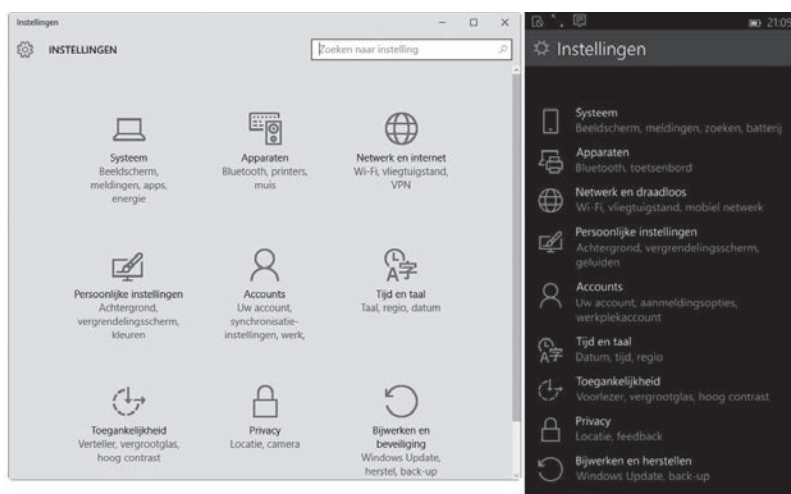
Instellingen

INSTELLINGEN

Zoeken naar instelling

Systeem
Beeldscherm, meldingen, apps, energie

Apparaten
Bluetooth, printers, muis

Netwerk en internet
Wi-Fi, vliegtuigstand, VPN

Persoonlijke instellingen
Achtergrond, vergrendelingsscherm, kleuren

Accounts
Uw account, synchronisatie-instellingen, werk,

Tijd en taal
Taal, regio, datum

Toegankelijkheid
Verteller, vergrootglas, hoog contrast

Privacy
Locatie, camera

Bijwerken en beveiliging
Windows Update, herstel, back-up

21:09

Instellingen

Systeem
Beeldscherm, meldingen, zoeken, batterij

Apparaten
Bluetooth, toetsenbord

Netwerk en draadloos
Wi-Fi, vliegtuigstand, mobiel netwerk

Persoonlijke instellingen
Achtergrond, vergrendelingsscherm, geluiden

Accounts
Uw account, aanmeldingsopties, werkplekaccount

Tijd en taal
Datum, tijd, regio

Toegankelijkheid
Voorlezer, vergrootglas, hoog contrast

Privacy
Locatie, feedback

Bijwerken en herstellen
Windows Update, back-up